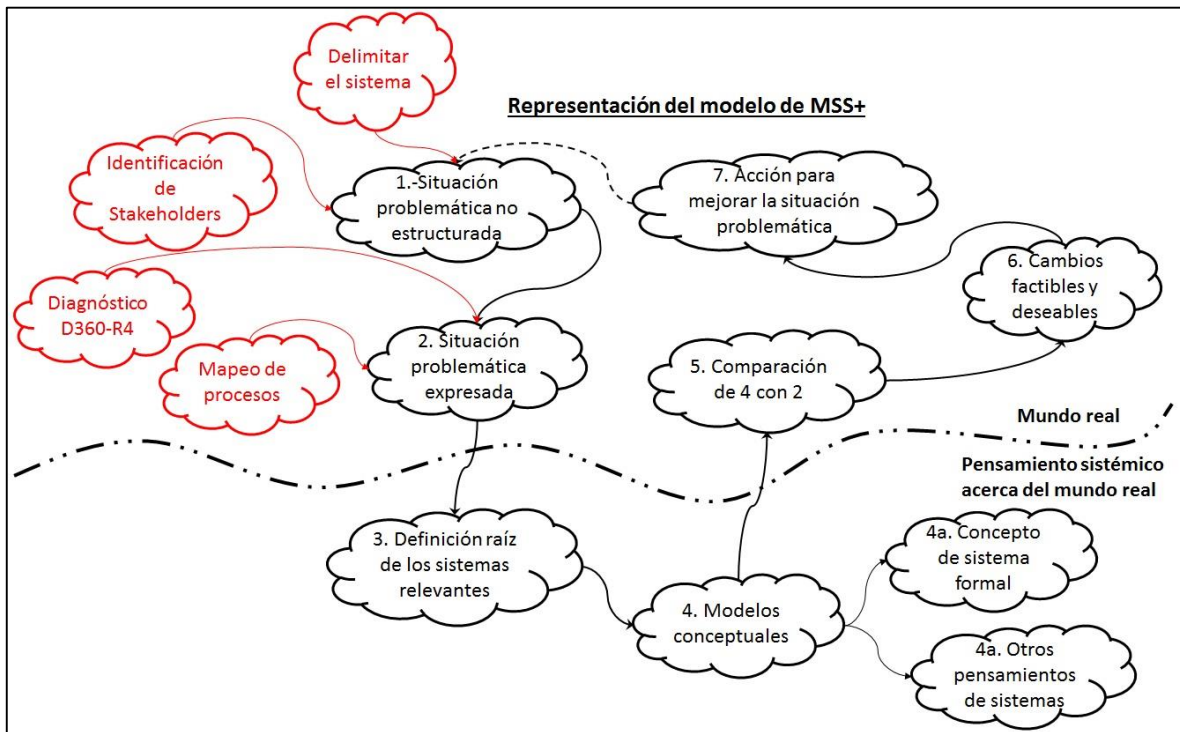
Delimitar el sistema

Representación del modelo de MSS+

Identificación de Stakeholders

1.-Situación problemática no estructurada

7. Acción para mejorar la situación problemática

6. Cambios factibles y deseables

Diagnóstico D360-R4

Mapeo de procesos

2. Situación problemática expresada

5. Comparación de 4 con 2

Mundo real

Pensamiento sistémico acerca del mundo real

3. Definición raíz de los sistemas relevantes

4. Modelos conceptuales

4a. Concepto de sistema formal

4a. Otros pensamientos de sistemas